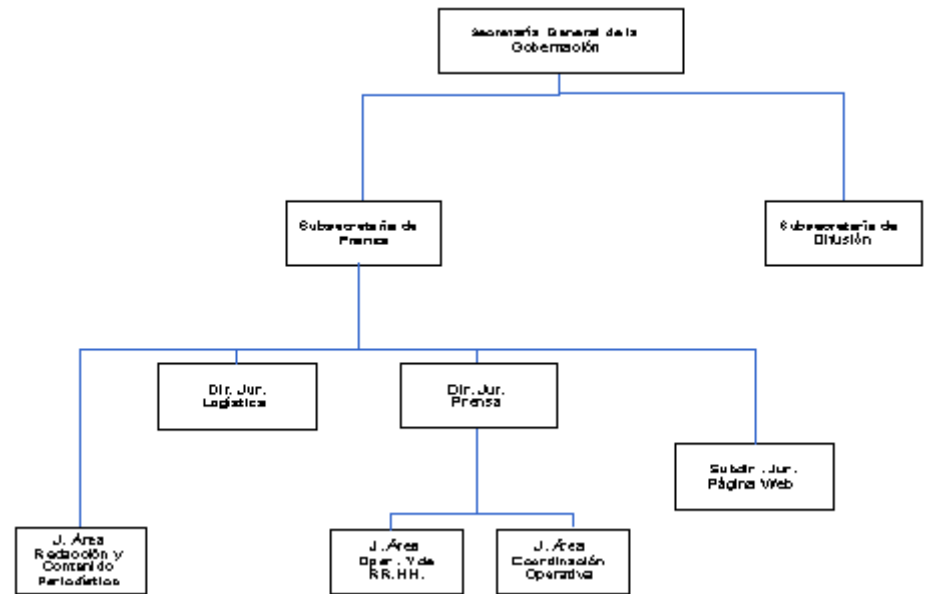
Secretaría General de la Gobernación

Subsecretaría de Prensa

Subsecretaría de Difusión

Dir. Jur. Logística

Dir. Jur. Prensa

Subdir. Jur. Página Web

J. Área Redacción y Contenido Periodístico

J. Área Oper. Y de RR.HH.

J. Área Coordinación Operativa